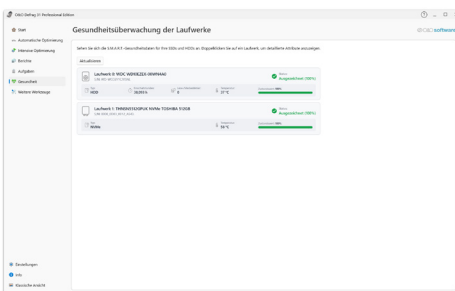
O&O Defrag 31 Professional Edition

Start
Automatische Optimierung
Intensive Optimierung
Berichte
Aufgaben
Gesundheit
Weitere Werkzeuge

Gesundheitsüberwachung der Laufwerke

O&O software

Sehen Sie sich die S.M.A.R.T.-Gesundheitsdaten für Ihre SSDs und HDDs an. Doppelklicken Sie auf ein Laufwerk, um detaillierte Attribute anzuzeigen.

Aktualisieren

Laufwerk 0: WDC WD10EZEX-00WN4A0
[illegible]
Typ
HDD
Betriebsstunden
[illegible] h
Neu zugeordnet
0
Temperatur
37 °C
Status
Ausgezeichnet (100%)
Gesundheit 100%

Laufwerk 1: THNSN5512GPUK NVMe TOSHIBA 512GB
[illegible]
Typ
NVMe
Temperatur
56 °C
Status
Ausgezeichnet (100%)
Gesundheit 100%

Einstellungen
Info
Klassische Ansicht